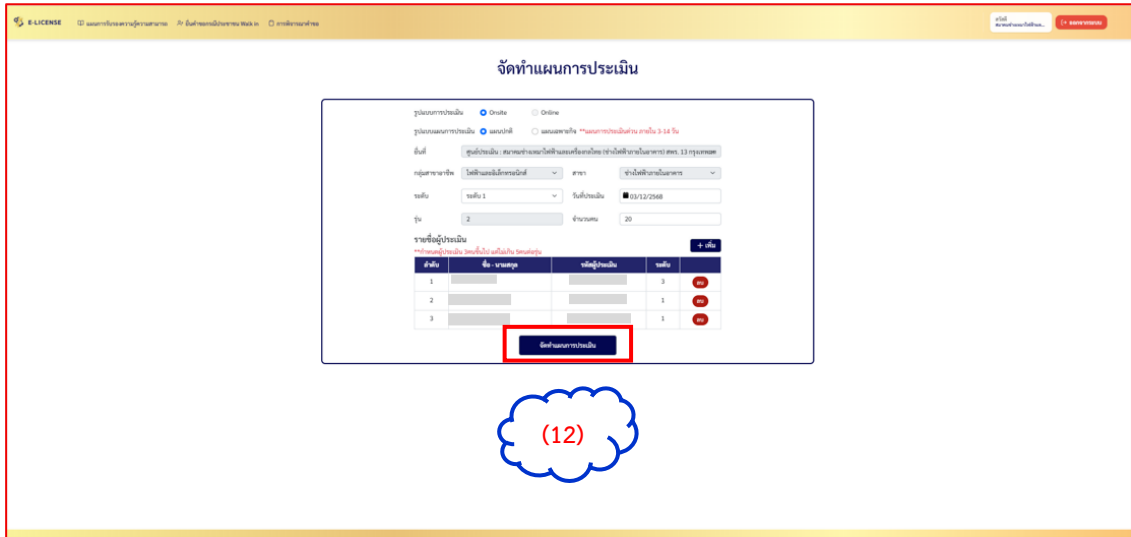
E-LICENSE
แผนการรับรองความรู้ความสามารถ
ยื่นคำขอยกเลิกประชาชน Walk in
การพิจารณาคำขอ

ออกจากระบบ

จัดทำแผนการประเมิน

รูปแบบการประเมิน Onsite Online
รูปแบบแผนการประเมิน แผนปกติ แผนเฉพาะกิจ **แผนการประเมินด่วน ภายใน 3-14 วัน
ที่ตั้ง ศูนย์ประเมิน : สมาคมช่างเหมาไฟฟ้าและเครื่องกลไทย (ช่างไฟฟ้าภายในอาคาร) สพร. 13 กรุงเทพมหา
กลุ่มสาขาอาชีพ ไฟฟ้าและอิเล็กทรอนิกส์
สาขา ช่างไฟฟ้าภายในอาคาร
ระดับ ระดับ 1
วันที่ประเมิน 03/12/2568
รุ่น 2
จำนวนคน 20

รายชื่อผู้ประเมิน
**กำหนดผู้ประเมิน 3คนขึ้นไป แต่ไม่เกิน 5คนต่อรุ่น
+ เพิ่ม

| ลำดับ | ชื่อ - นามสกุล | รหัสผู้ประเมิน | ระดับ | |
|---|---|---|---|---|
| 1 | | | 3 | ลบ |
| 2 | | | 1 | ลบ |
| 3 | | | 1 | ลบ |

จัดทำแผนการประเมิน

(12)